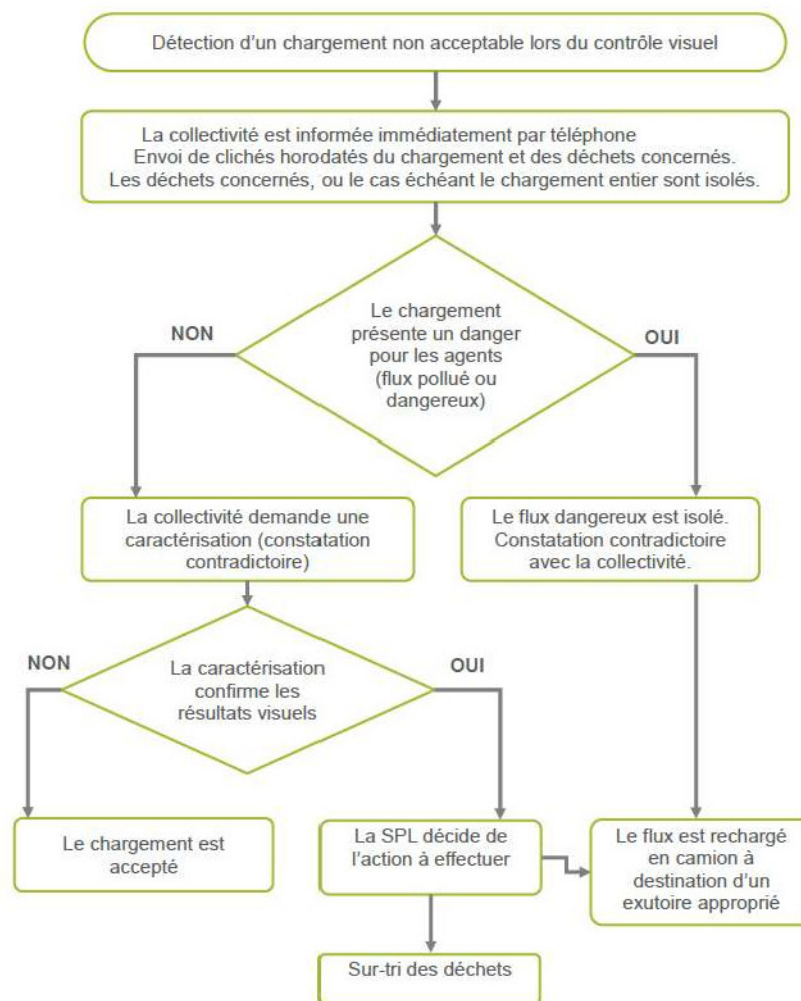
Détection d'un chargement non acceptable lors du contrôle visuel

La collectivité est informée immédiatement par téléphone
Envoi de clichés horodatés du chargement et des déchets concernés.
Les déchets concernés, ou le cas échéant le chargement entier sont isolés.

Le chargement présente un danger pour les agents (flux pollué ou dangereux)

NON

OUI

La collectivité demande une caractérisation (constatation contradictoire)

Le flux dangereux est isolé. Constatation contradictoire avec la collectivité.

La caractérisation confirme les résultats visuels

NON

OUI

Le chargement est accepté

La SPL décide de l'action à effectuer

Le flux est rechargé en camion à destination d'un exutoire approprié

Sur-tri des déchets